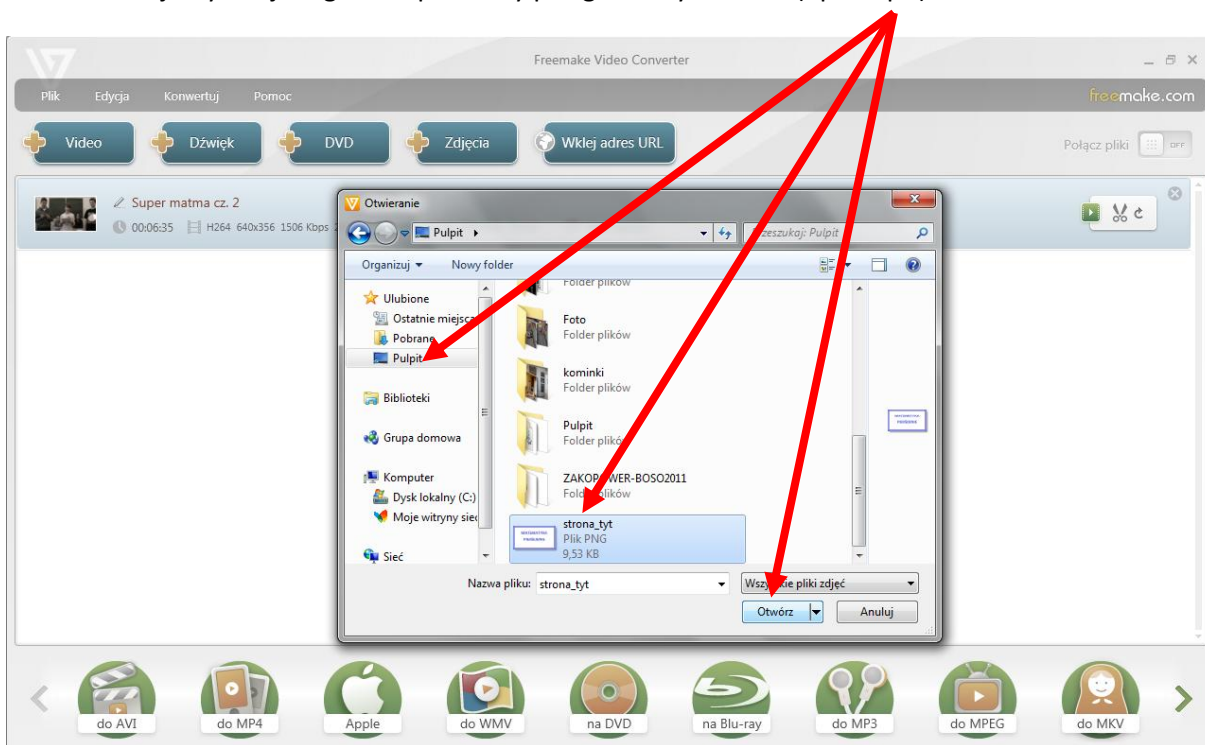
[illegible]

Freemake Video Converter

Plik Edycja Konwertuj Pomoc

freemake.com

Video Dźwięk DVD Zdjęcia Wklej adres URL

Połącz pliki OFF

Super matma cz. 2
00:06:35 H264 640x356 1506 Kbps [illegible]

Otwieranie

Pulpit

Przeszukaj: Pulpit

Organizuj Nowy folder

Ulubione
Ostatnie miejsca
Pobrane
Pulpit

Biblioteki

Grupa domowa

Komputer
Dysk lokalny (C:)
Moje witryny siec

Sieć

Folder plików

Foto
Folder plików

kominki
Folder plików

Pulpit
Folder plików

ZAKOP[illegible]WER-BOSO2011
Folder plików

strona_tyt
Plik PNG
9,53 KB

Nazwa pliku: strona_tyt

Wszystkie pliki zdjęć

Otwórz Anuluj

do AVI do MP4 Apple do WMV na DVD na Blu-ray do MP3 do MPEG do MKV